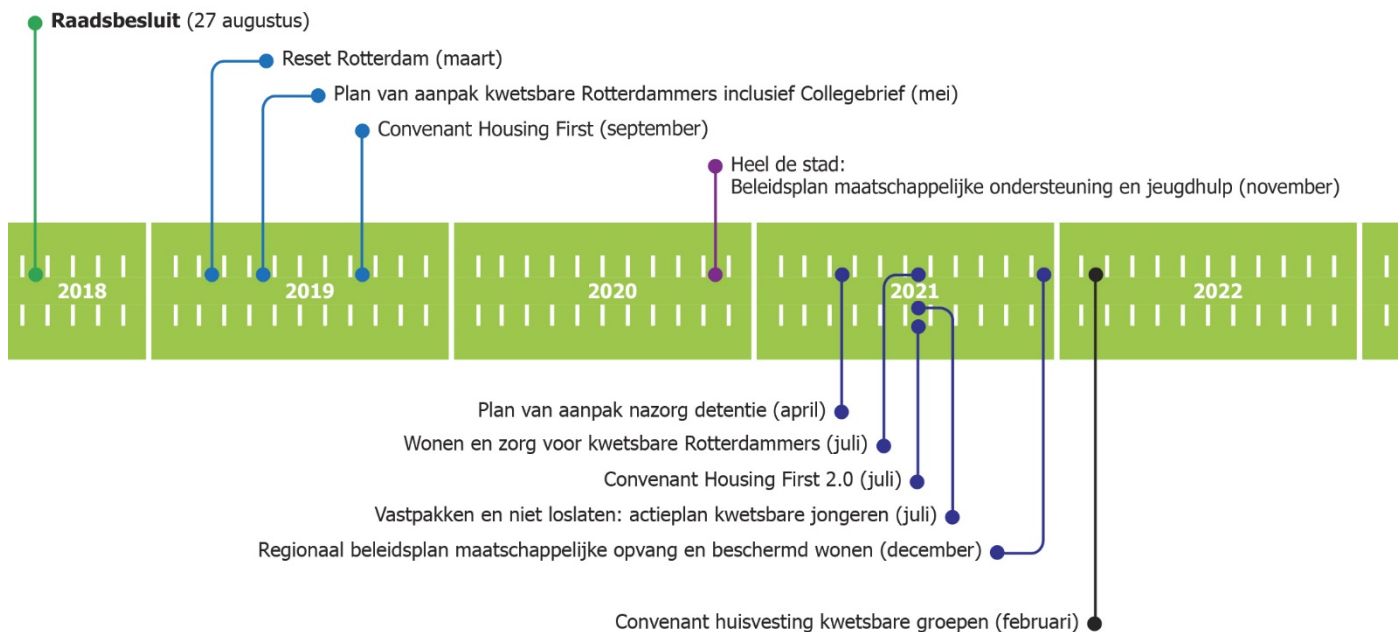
**Raadsbesluit** (27 augustus)

Reset Rotterdam (maart)

Plan van aanpak kwetsbare Rotterdammers inclusief Collegebrief (mei)

Convenant Housing First (september)

Heel de stad:
Beleidsplan maatschappelijke ondersteuning en jeugdhulp (november)

2018

2019

2020

2021

2022

Plan van aanpak nazorg detentie (april)

Wonen en zorg voor kwetsbare Rotterdammers (juli)

Convenant Housing First 2.0 (juli)

Vastpakken en niet loslaten: actieplan kwetsbare jongeren (juli)

Regionaal beleidsplan maatschappelijke opvang en beschermd wonen (december)

Convenant huisvesting kwetsbare groepen (februari)